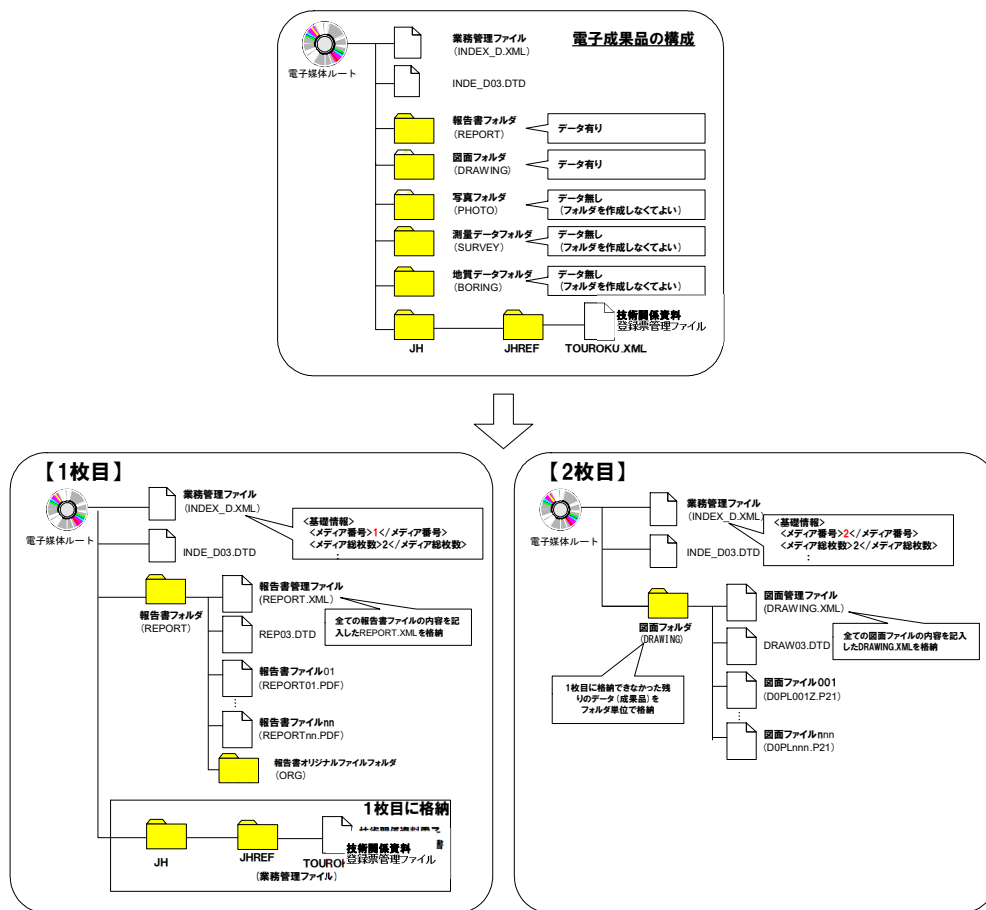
電子成果品の構成

電子媒体ルート

業務管理ファイル
（INDEX_D.XML）

INDE_D03.DTD

報告書フォルダ
（REPORT）

データ有り

図面フォルダ
（DRAWING）

データ有り

写真フォルダ
（PHOTO）

データ無し
（フォルダを作成しなくてよい）

測量データフォルダ
（SURVEY）

データ無し
（フォルダを作成しなくてよい）

地質データフォルダ
（BORING）

データ無し
（フォルダを作成しなくてよい）

JH

JHREF

技術関係資料
登録票管理ファイル
TOUROKU.XML

【1枚目】

電子媒体ルート

業務管理ファイル
（INDEX_D.XML）

<基礎情報>
<メディア番号>1</メディア番号>
<メディア総枚数>2</メディア総枚数>
⋮

INDE_D03.DTD

報告書フォルダ
（REPORT）

報告書管理ファイル
（REPORT.XML）

全ての報告書ファイルの内容を記入したREPORT.XMLを格納

REP03.DTD

報告書ファイル01
（REPORT01.PDF）

⋮

報告書ファイルnn
（REPORTnn.PDF）

報告書オリジナルファイルフォルダ
（ORG）

1枚目に格納

JH

JHREF

TOURO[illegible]

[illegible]

技術関係資料
登録票管理ファイル

（業務管理ファイル）

【2枚目】

電子媒体ルート

業務管理ファイル
（INDEX_D.XML）

<基礎情報>
<メディア番号>2</メディア番号>
<メディア総枚数>2</メディア総枚数>
⋮

INDE_D03.DTD

図面フォルダ
（DRAWING）

図面管理ファイル
（DRAWING.XML）

全ての図面ファイルの内容を記入したDRAWING.XMLを格納

DRAW03.DTD

1枚目に格納できなかった残りのデータ（成果品）をフォルダ単位で格納

図面ファイル001
（D0PL001Z.P21）

⋮

図面ファイルnnn
（D0PLnnn.P21）